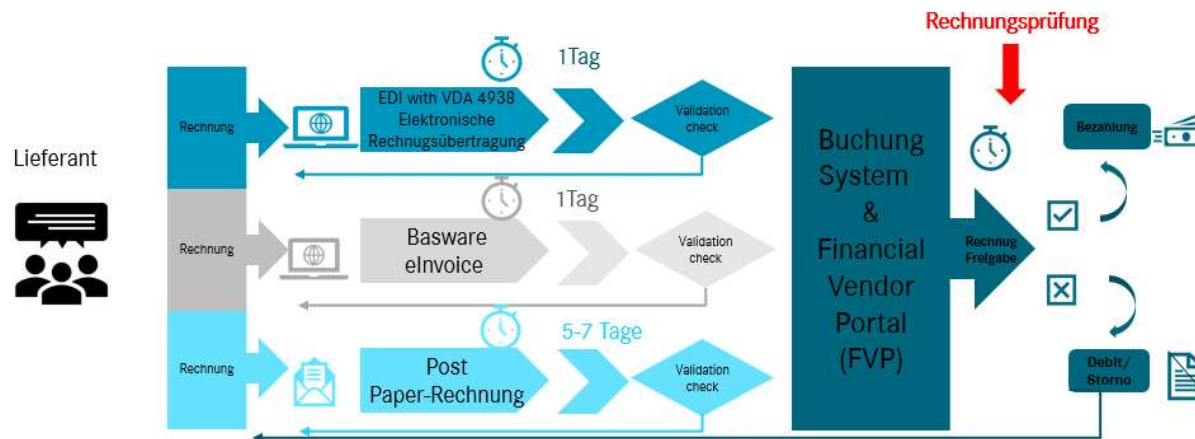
Rechnungsprüfung

Lieferant

Rechnung

EDI with VDA 4938 Elektronische Rechnungsübertragung

1Tag

Validation check

Rechnung

Basware eInvoice

1Tag

Validation check

Rechnung

Post Paper-Rechnung

5-7 Tage

Validation check

Buchung System & Financial Vendor Portal (FVP)

Rechnug Freigabe

Bezahlung

Debit/ Storno